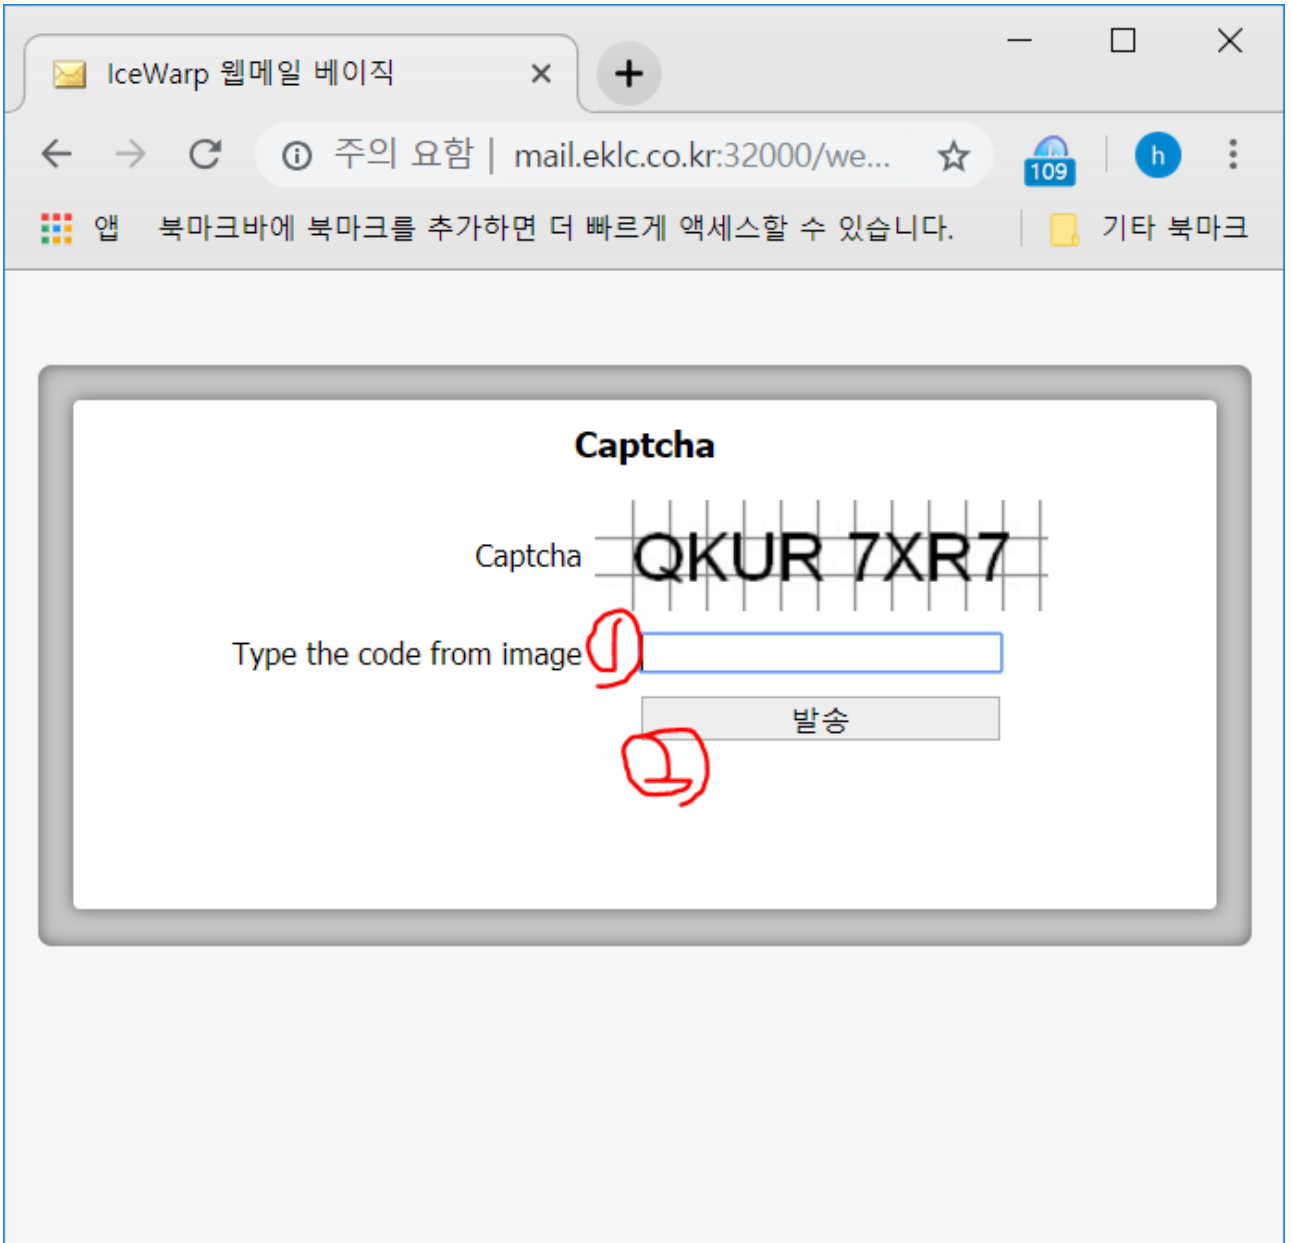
IceWarp 웹메일 베이직 ×

주의 요함 | mail.eklc.co.kr:32000/we...

109

h

앱 북마크바에 북마크를 추가하면 더 빠르게 액세스할 수 있습니다.

기타 북마크

Captcha

Captcha QKUR 7XR7

Type the code from image ①

발송

②